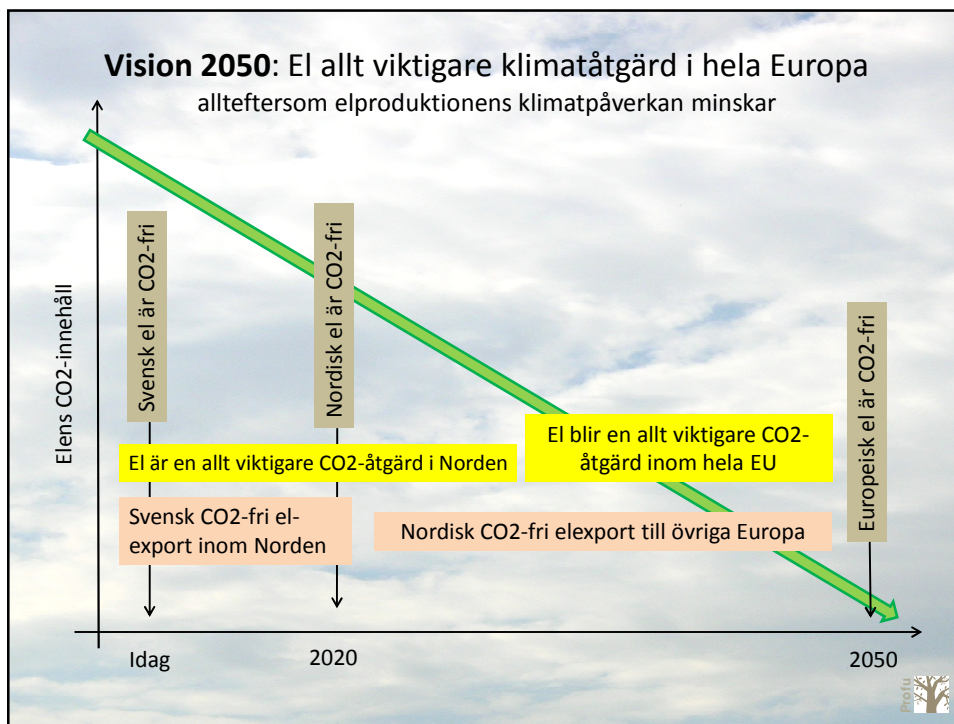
**Vision 2050**: El allt viktigare klimatåtgärd i hela Europa

allteftersom elproduktionens klimatpåverkan minskar

Elens CO2-innehåll

Svensk el är CO2-fri

Nordisk el är CO2-fri

Europeisk el är CO2-fri

El är en allt viktigare CO2-åtgärd i Norden

El blir en allt viktigare CO2-åtgärd inom hela EU

Svensk CO2-fri el-export inom Norden

Nordisk CO2-fri elexport till övriga Europa

Idag

2020

2050

Profu